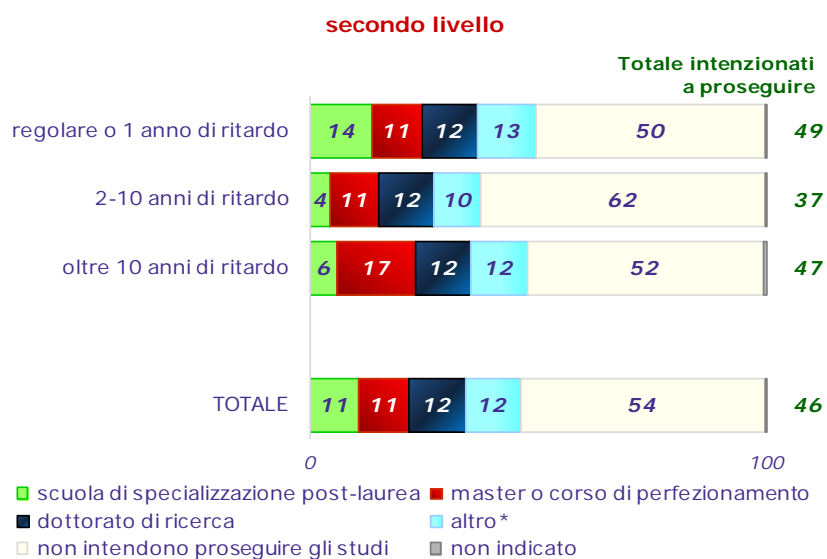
secondo livello

Totale intenzionati a proseguire

| | | | | | | |
|---|---|---|---|---|---|---|
| regolare o 1 anno di ritardo | 14 | 11 | 12 | 13 | 50 | 49 |
| 2-10 anni di ritardo | 4 | 11 | 12 | 10 | 62 | 37 |
| oltre 10 anni di ritardo | 6 | 17 | 12 | 12 | 52 | 47 |
| TOTALE | 11 | 11 | 12 | 12 | 54 | 46 |

0
100

scuola di specializzazione post-laurea
master o corso di perfezionamento
dottorato di ricerca
altro*
non intendono proseguire gli studi
non indicato